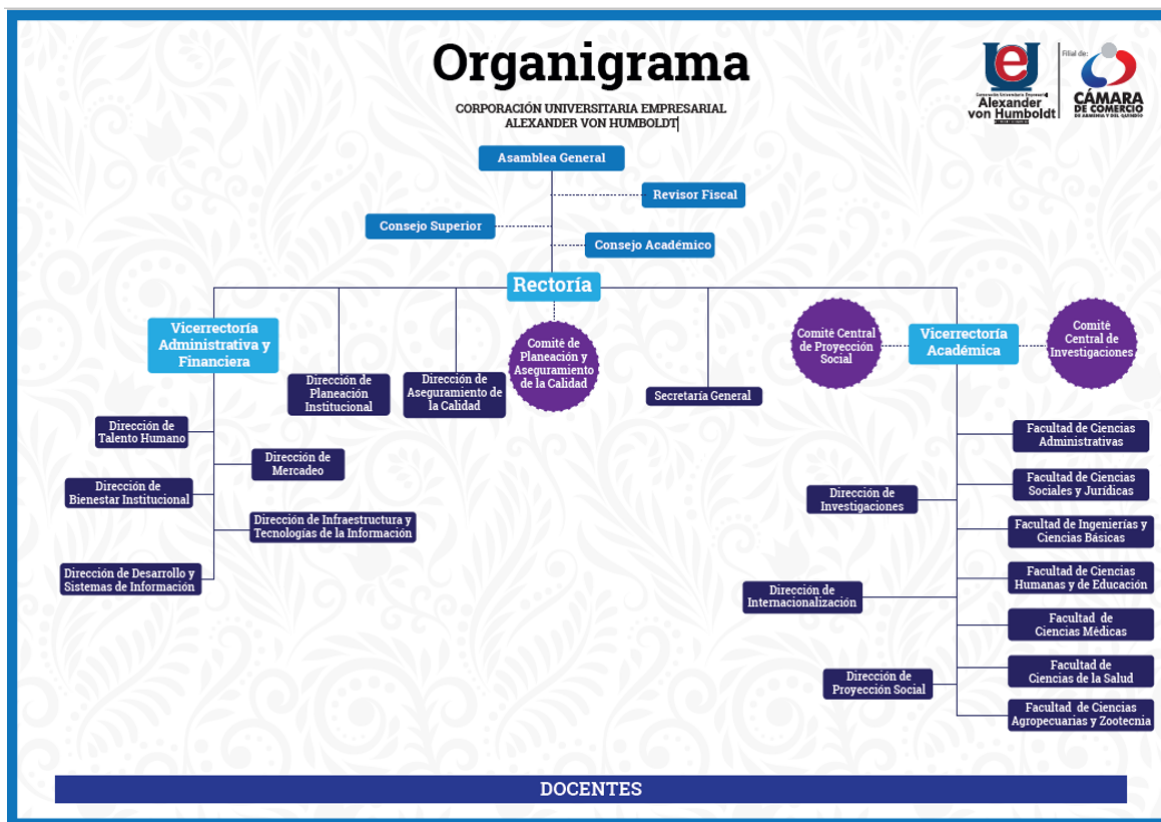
Organigrama

CORPORACIÓN UNIVERSITARIA EMPRESARIAL ALEXANDER VON HUMBOLDT

Alexander von Humboldt

Filial de:

CÁMARA DE COMERCIO DE ARMENIA Y DEL QUINDÍO

Asamblea General

Revisor Fiscal

Consejo Superior

Consejo Académico

Rectoría

Vicerrectoría Administrativa y Financiera

Dirección de Planeación Institucional

Dirección de Aseguramiento de la Calidad

Comité de Planeación y Aseguramiento de la Calidad

Secretaría General

Comité Central de Proyección Social

Vicerrectoría Académica

Comité Central de Investigaciones

Dirección de Talento Humano

Dirección de Mercadeo

Dirección de Bienestar Institucional

Dirección de Infraestructura y Tecnologías de la Información

Dirección de Desarrollo y Sistemas de Información

Facultad de Ciencias Administrativas

Dirección de Investigaciones

Facultad de Ciencias Sociales y Jurídicas

Facultad de Ingenierías y Ciencias Básicas

Facultad de Ciencias Humanas y de Educación

Dirección de Internacionalización

Facultad de Ciencias Médicas

Dirección de Proyección Social

Facultad de Ciencias de la Salud

Facultad de Ciencias Agropecuarias y Zootecnia

DOCENTES